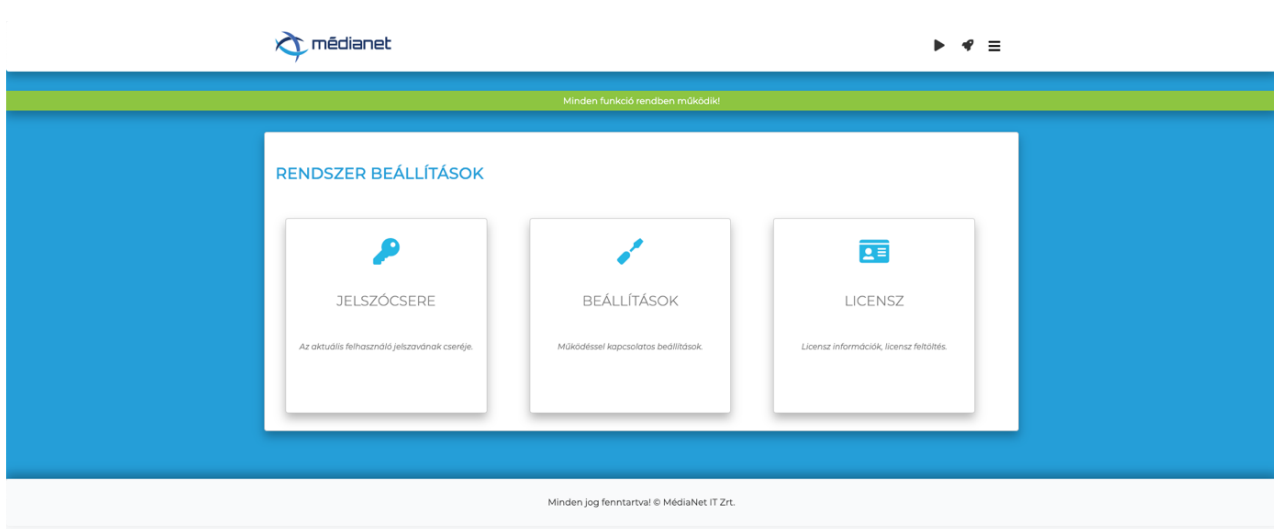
médianet

Minden funkció rendben működik!

RENDSZER BEÁLLÍTÁSOK

JELSZÓCSERE

Az aktuális felhasználó jelszavának cseréje.

BEÁLLÍTÁSOK

Működéssel kapcsolatos beállítások.

LICENSZ

Licensz információk, licensz feltöltés.

Minden jog fenntartva! © MédiaNet IT Zrt.